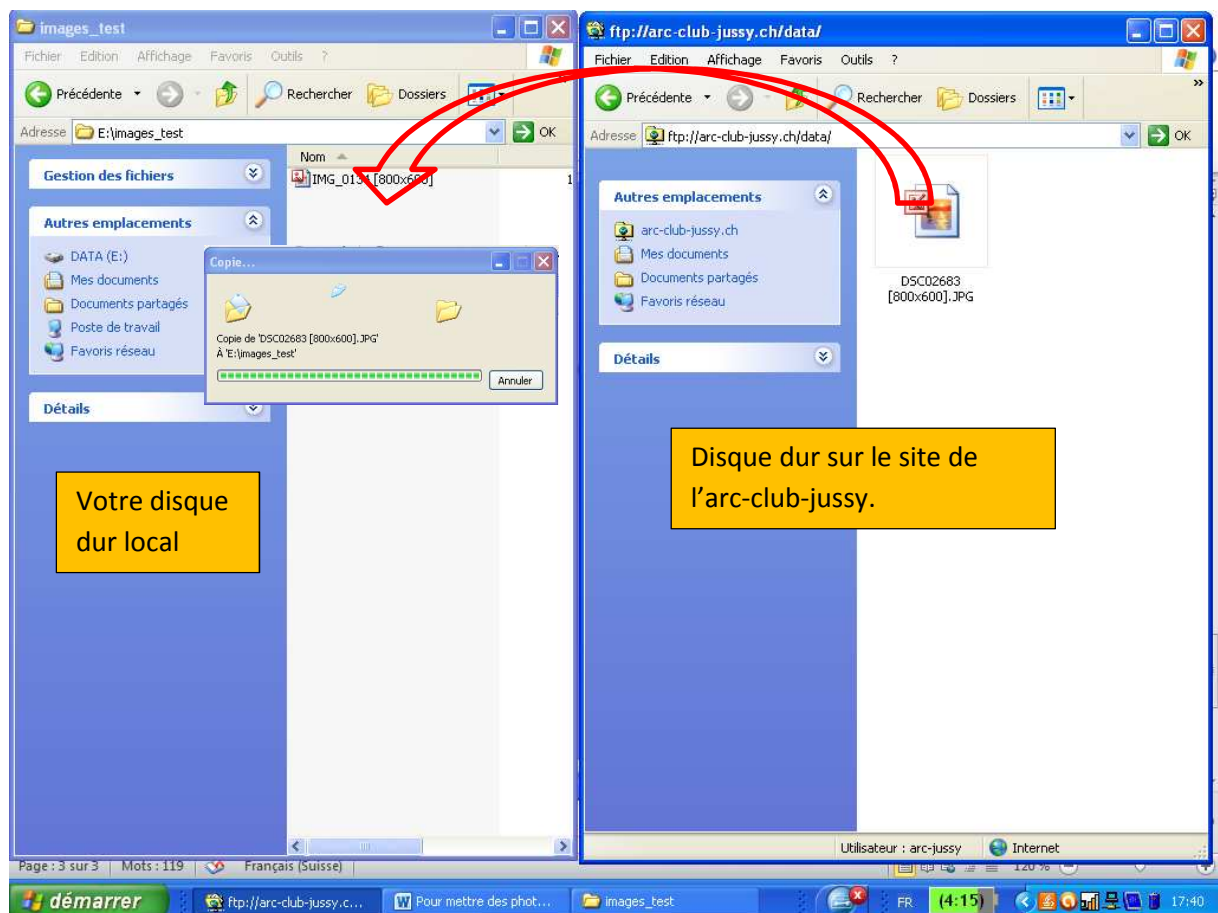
images_test

Fichier Edition Affichage Favoris Outils ?

Précédente Rechercher Dossiers

Adresse E:\images_test OK

Gestion des fichiers

Autres emplacements

DATA (E:)
Mes documents
Documents partagés
Poste de travail
Favoris réseau

Détails

Nom

IMG_01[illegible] [800x6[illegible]]

Copie...

Copie de 'DSC02683 [800x600].JPG'
À 'E:\images_test'

Annuler

Votre disque dur local

ftp://arc-club-jussy.ch/data/

Fichier Edition Affichage Favoris Outils ?

Précédente Rechercher Dossiers

Adresse ftp://arc-club-jussy.ch/data/ OK

Autres emplacements

arc-club-jussy.ch
Mes documents
Documents partagés
Favoris réseau

Détails

DSC02683 [800x600].JPG

Disque dur sur le site de l'arc-club-jussy.

Utilisateur : arc-jussy Internet

Page : 3 sur 3 Mots : 119 Français (Suisse)

démarrer ftp://arc-club-jussy.c... Pour mettre des phot... images_test FR (4:15) 17:40